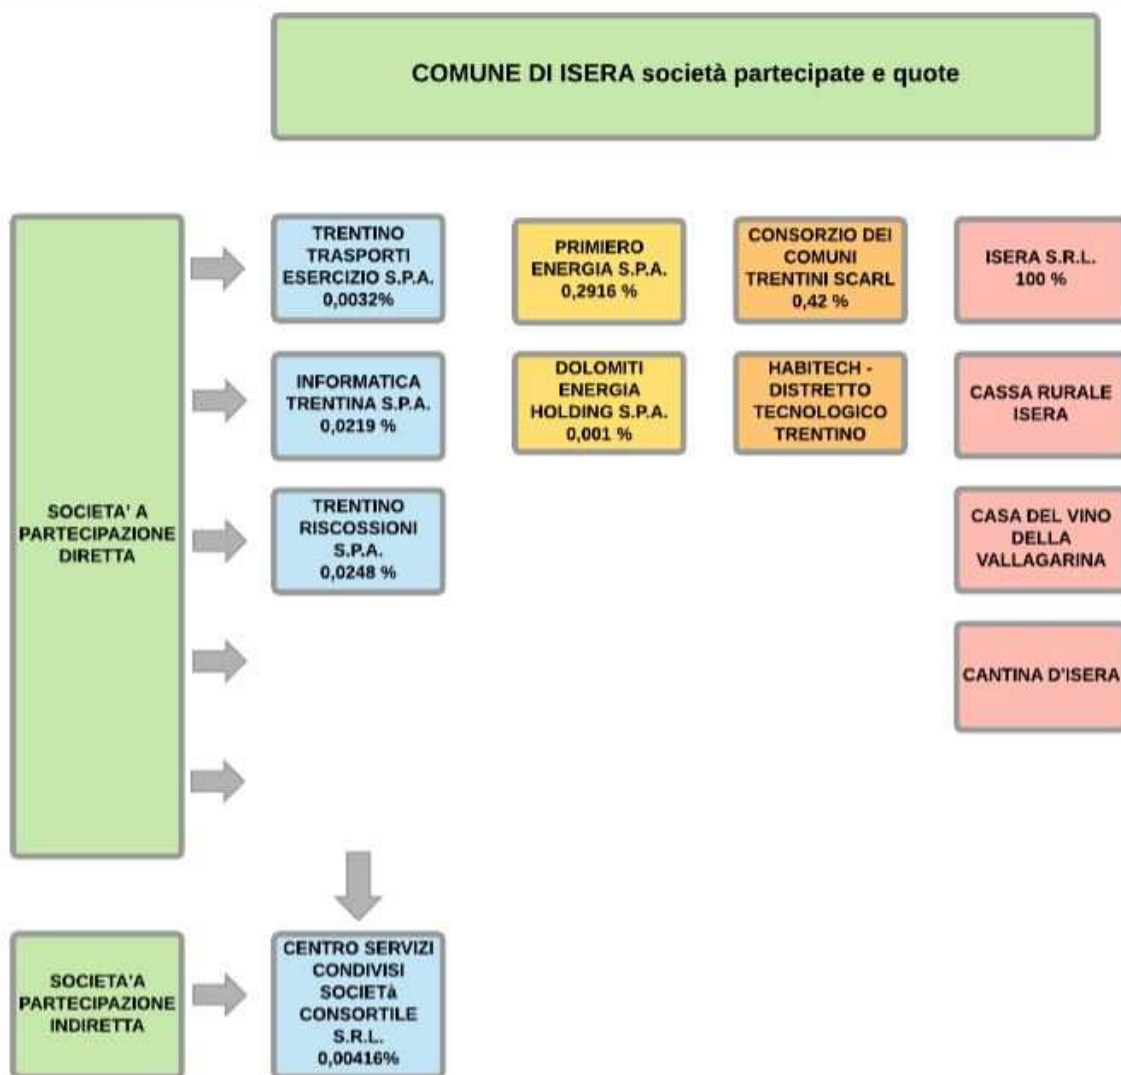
COMUNE DI ISERA società partecipate e quote

SOCIETA' A PARTECIPAZIONE DIRETTA

TRENTINO TRASPORTI ESERCIZIO S.P.A. 0,0032%

PRIMIERO ENERGIA S.P.A. 0,2916 %

CONSORZIO DEI COMUNI TRENTINI SCARL 0,42 %

ISERA S.R.L. 100 %

INFORMATICA TRENTINA S.P.A. 0,0219 %

DOLOMITI ENERGIA HOLDING S.P.A. 0,001 %

HABITECH - DISTRETTO TECNOLOGICO TRENTINO

CASSA RURALE ISERA

TRENTINO RISCOSSIONI S.P.A. 0,0248 %

CASA DEL VINO DELLA VALLAGARINA

CANTINA D'ISERA

SOCIETA'A PARTECIPAZIONE INDIRETTA

CENTRO SERVIZI CONDIVISI SOCIETà CONSORTILE S.R.L. 0,00416%